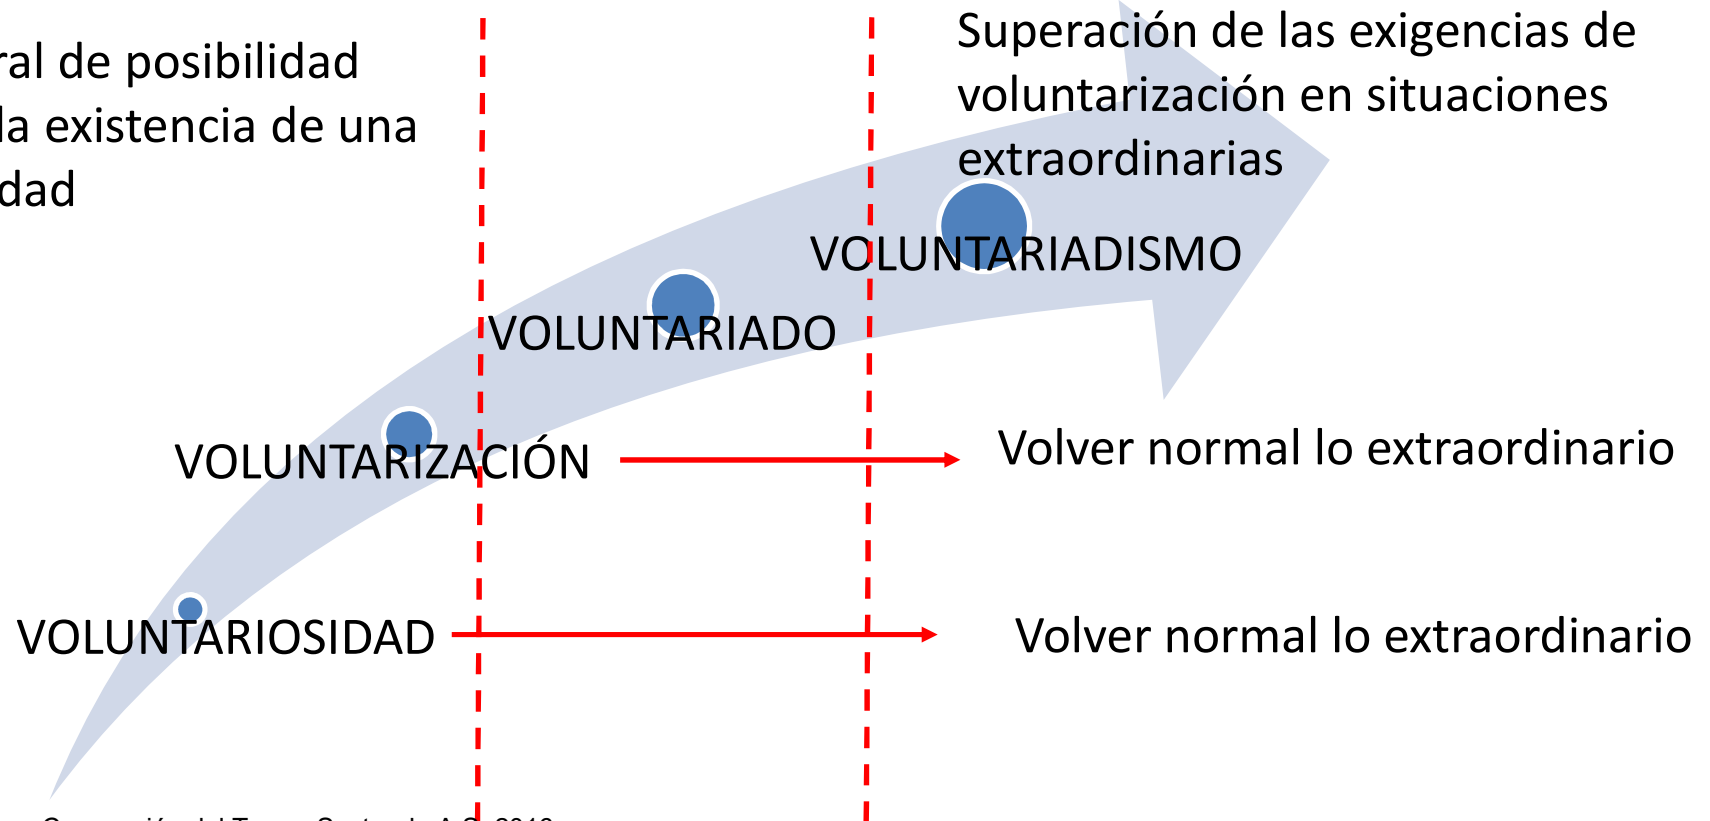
ral de posibilidad
la existencia de una
dad

Superación de las exigencias de voluntarización en situaciones extraordinarias

VOLUNTARIADISMO

VOLUNTARIADO

VOLUNTARIZACIÓN

Volver normal lo extraordinario

VOLUNTARIOSIDAD

Volver normal lo extraordinario

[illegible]